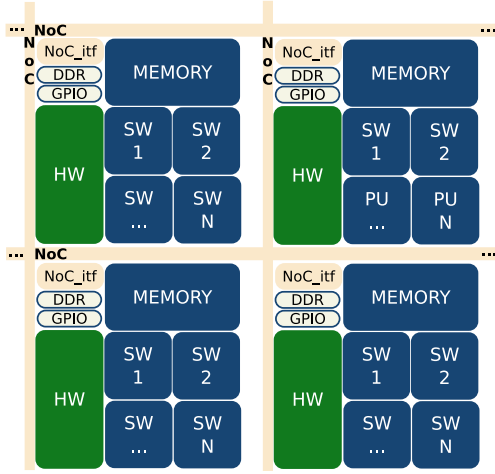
... NoC ...

N o C
NoC_itf
DDR
GPIO
MEMORY
HW
SW 1
SW 2
SW ...
SW N

N o C
NoC_itf
DDR
GPIO
MEMORY
HW
SW 1
SW 2
PU ...
PU N

... NoC ...

NoC_itf
DDR
GPIO
MEMORY
HW
SW 1
SW 2
SW ...
SW N

NoC_itf
DDR
GPIO
MEMORY
HW
SW 1
SW 2
SW ...
SW N